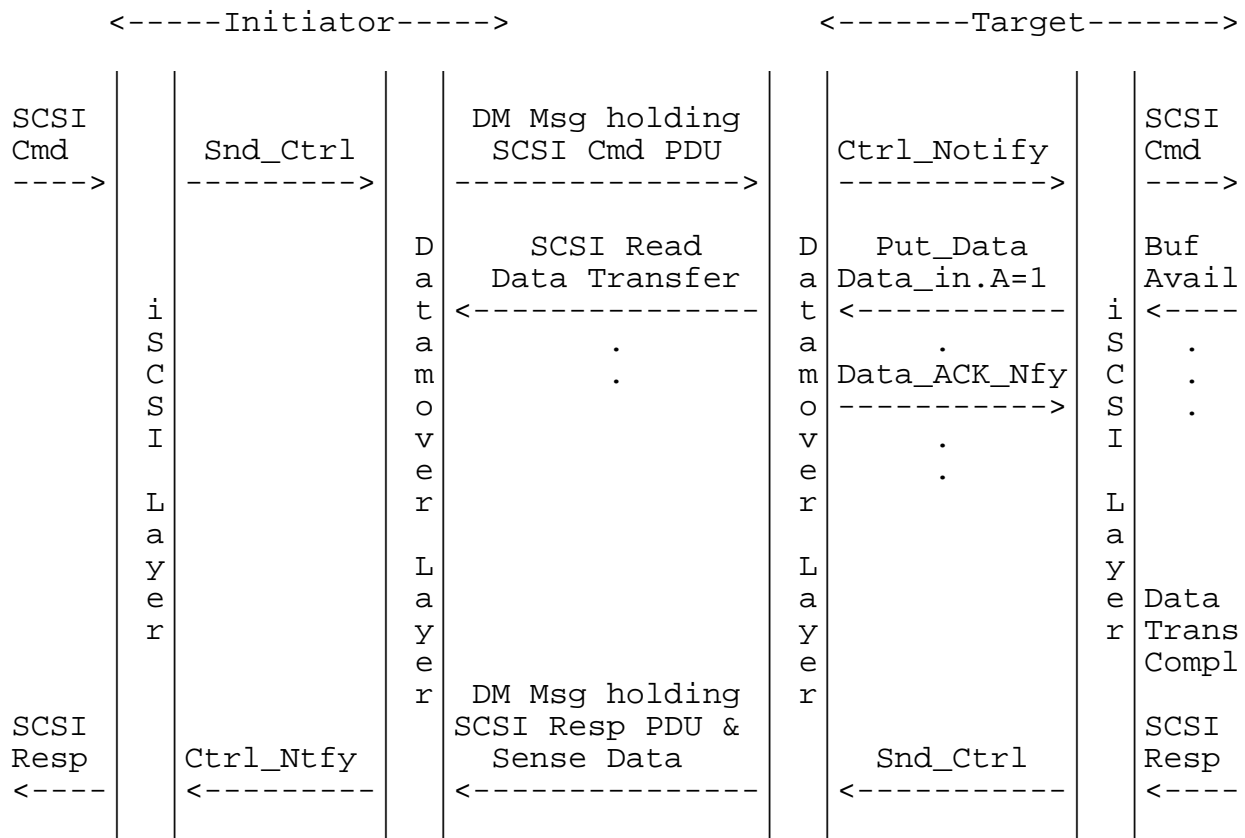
<-----Initiator----->          <-------Target------->

SCSI Cmd ---->

iSCSI Layer

Snd_Ctrl --------->

Datamover Layer

DM Msg holding SCSI Cmd PDU --------------->

SCSI Read Data Transfer <--------------- . .

Datamover Layer

Ctrl_Notify ----------->

Put_Data Data_in.A=1 <----------- .

Data_ACK_Nfy -----------> . .

iSCSI Layer

SCSI Cmd ---->

Buf Avail <---- . . .

Data Trans Compl

SCSI Resp <----

Ctrl_Ntfy <---------

DM Msg holding SCSI Resp PDU & Sense Data <---------------

Snd_Ctrl <-----------

SCSI Resp <----